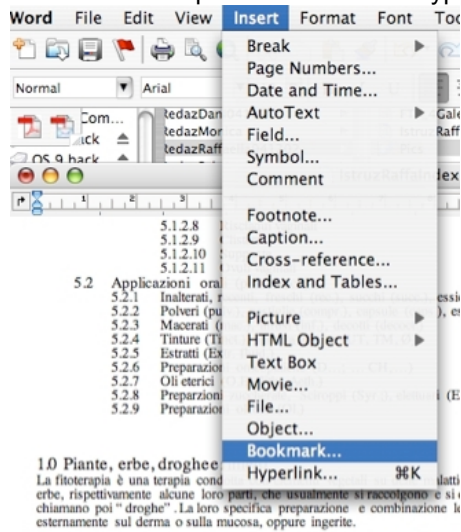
Word File Edit View Insert Format Font Too

Normal Arial

Com...
ck
OS 9 back

RedazDan
RedazMor
RedazRaff

Break
Page Numbers...
Date and Time...
AutoText
Field...
Symbol...
Comment
Footnote...
Caption...
Cross-reference...
Index and Tables...
Picture
HTML Object
Text Box
Movie...
File...
Object...
Bookmark...
Hyperlink... ⌘K

5.1.2.8
5.1.2.9
5.1.2.10
5.1.2.11
5.2 Applicazioni oral
5.2.1 Inalterati, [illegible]
5.2.2 Polveri (p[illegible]
5.2.3 Macerati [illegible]
5.2.4 Tinture (Ti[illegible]
5.2.5 Estratti (Ex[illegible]
5.2.6 Preparazio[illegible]
5.2.7 Oli eterici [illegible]
5.2.8 Preparazion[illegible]
5.2.9 Preparazion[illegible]

1.0 Piante, erbe, droghee
La fitoterapia è una terapia cond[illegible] erbe, rispettivamente alcune loro parti, che usualmente si raccolgono e si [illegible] chiamano poi " droghe". La loro specifica preparazione e combinazione le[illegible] esternamente sul derma o sulla mucosa, oppure ingerite.